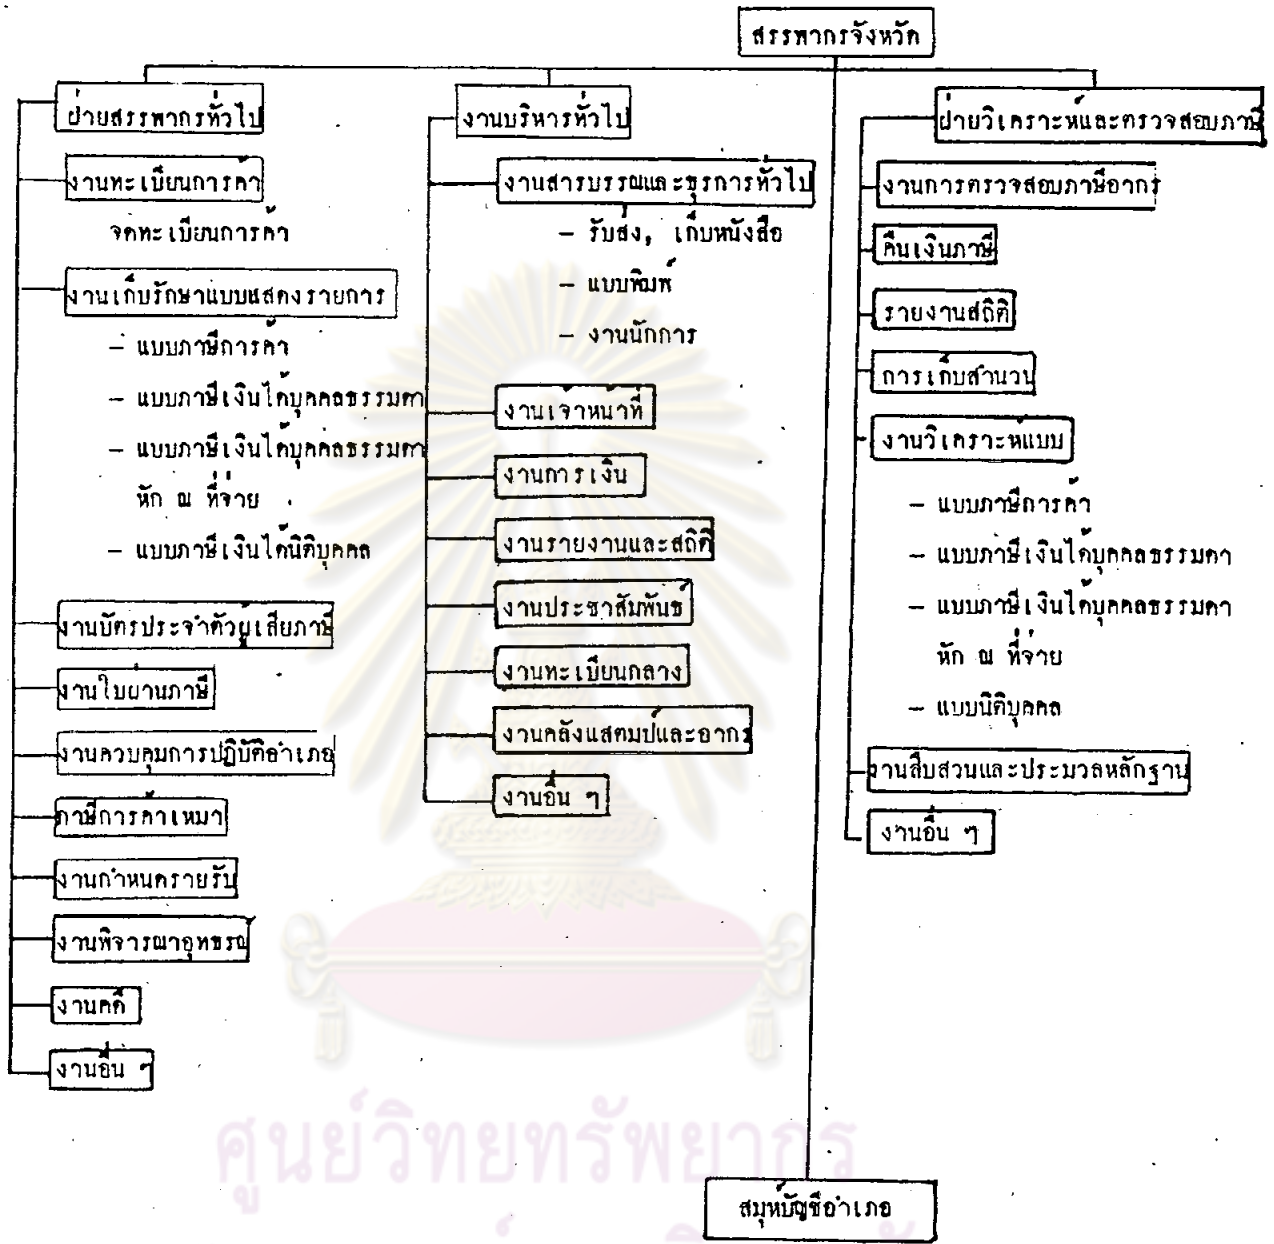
สรรพากรจังหวัด

ฝ่ายสรรพากรทั่วไป

งานทะเบียนการค้า

จดทะเบียนการค้า

งานเก็บรักษาแบบแสดงรายการ

- แบบภาษีการค้า

- แบบภาษีเงินได้บุคคลธรรมดา

- แบบภาษีเงินได้บุคคลธรรมดา หัก ณ ที่จ่าย

- แบบภาษีเงินได้นิติบุคคล

งานบัตรประจำตัวผู้เสียภาษี

งานใบขนภาษี

งานควบคุมการปฏิบัติอำเภอ

ภาษีการค้าเหมา

งานกำหนดรายรับ

งานพิจารณาอุทธรณ์

งานคดี

งานอื่น ๆ

งานบริหารทั่วไป

งานสารบรรณและธุรการทั่วไป

- รับส่ง, เก็บหนังสือ

- แบบพิมพ์

- งานนักการ

งานเจ้าหน้าที่

งานการเงิน

งานรายงานและสถิติ

งานประชาสัมพันธ์

งานทะเบียนกลาง

งานคลังแสตมป์และอากร

งานอื่น ๆ

ฝ่ายวิเคราะห์และตรวจสอบภาษี

งานการตรวจสอบภาษีอากร

คืนเงินภาษี

รายงานสถิติ

การเก็บสำนวน

งานวิเคราะห์แบบ

- แบบภาษีการค้า

- แบบภาษีเงินได้บุคคลธรรมดา

- แบบภาษีเงินได้บุคคลธรรมดา หัก ณ ที่จ่าย

- แบบนิติบุคคล

งานสืบสวนและประมวลหลักฐาน

งานอื่น ๆ

สมุหบัญชีอำเภอ

ศูนย์วิทยทรัพยากร